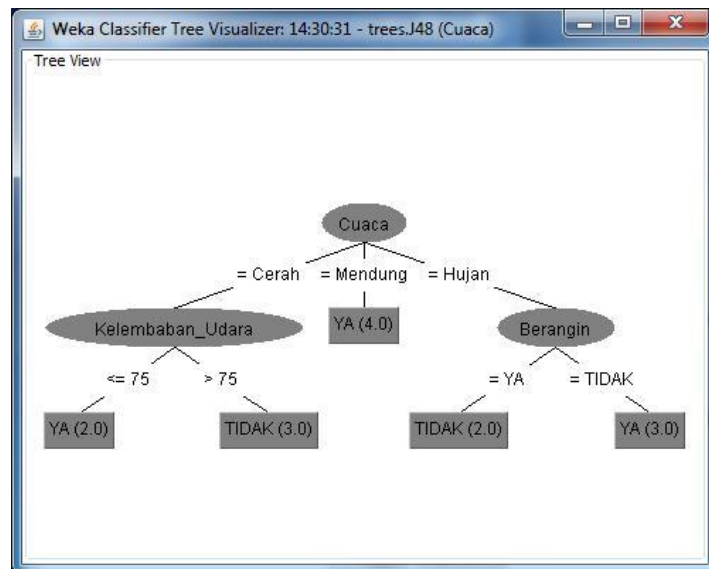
Weka Classifier Tree Visualizer: 14:30:31 - trees.J48 (Cuaca)

Tree View

Cuaca

= Cerah

= Mendung

= Hujan

Kelembaban_Udara

YA (4.0)

Berangin

<= 75

> 75

= YA

= TIDAK

YA (2.0)

TIDAK (3.0)

TIDAK (2.0)

YA (3.0)